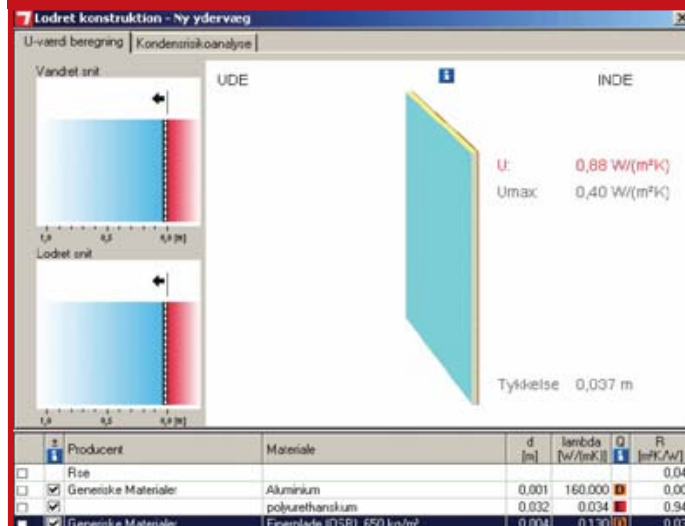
Lodret konstruktion - Ny ydervæg

U-værd beregning | Kondensrisikoanalyse

Vandret snit

Lodret snit

UDE

INDE

U: 0,88 W/(m²K)

Umax: 0,40 W/(m²K)

Tykkelse 0,037 m

| | | Producent | Materiale | d [m] | lambda [W/(mK)] | Q | R [m²K/W] |
|---|---|---|---|---|---|---|---|
| ☐ | | Rse | | | | | 0,04 |
| ☐ | ☑ | Generiske Materialer | Aluminium | 0,001 | 160,000 | | 0,00 |
| ☐ | ☑ | | polyurethanskum | 0,032 | 0,034 | | 0,94 |
| ☐ | ☑ | Generiske Materialer | Finerplade (OSB) 650 kg/m³ | 0,004 | 0,130 | | 0,03 |